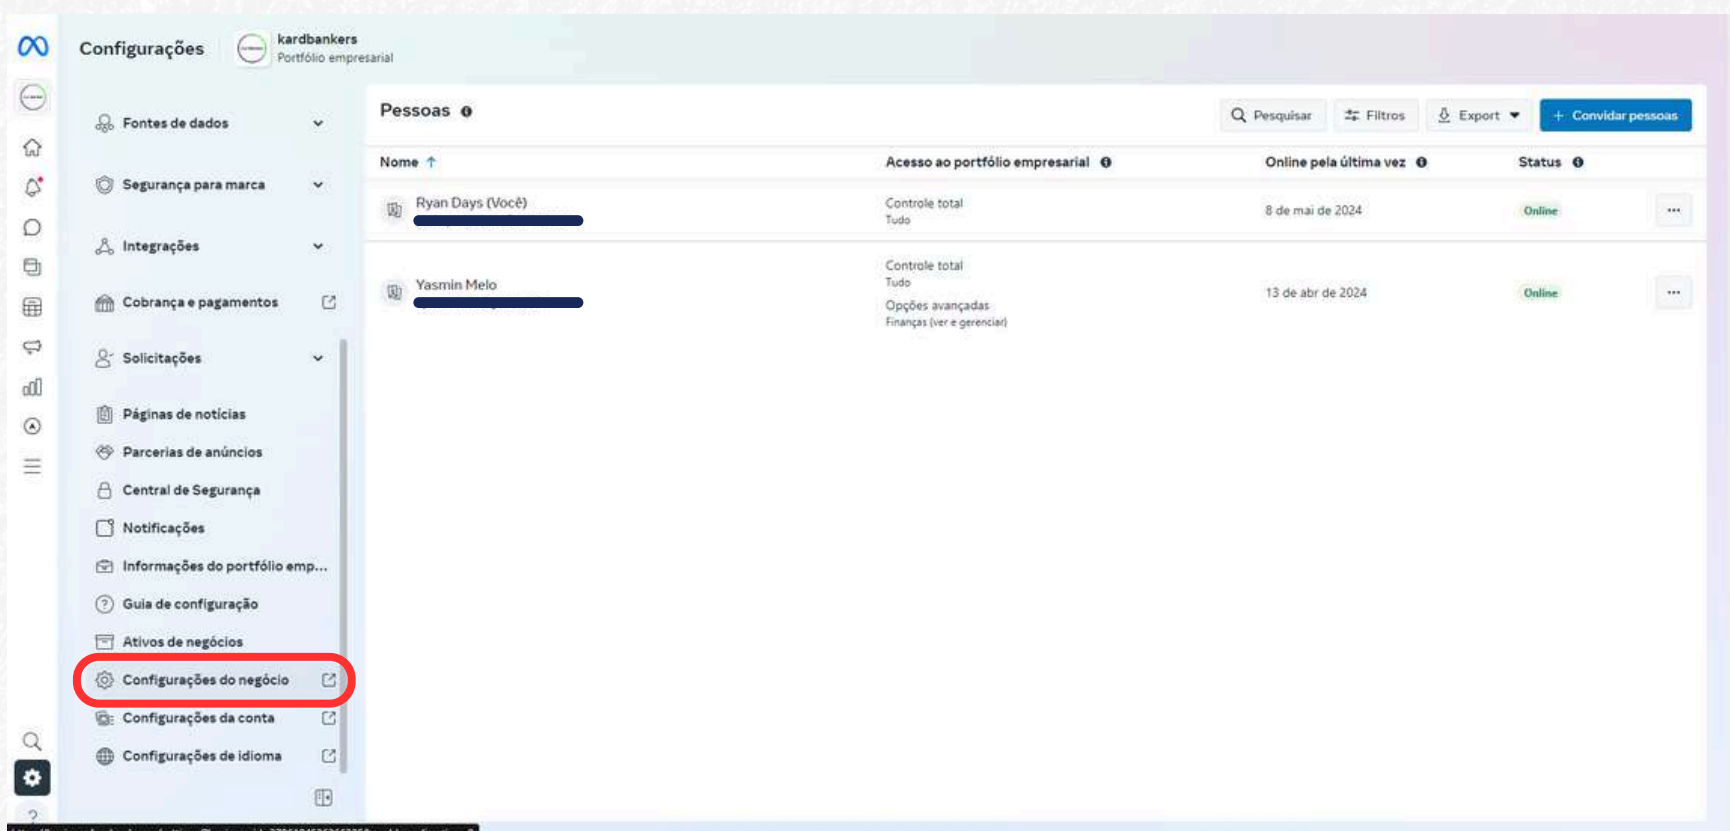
Configurações

kardbankers
Portfólio empresarial

Fontes de dados

Segurança para marca

Integrações

Cobrança e pagamentos

Solicitações

Páginas de notícias

Parcerias de anúncios

Central de Segurança

Notificações

Informações do portfólio emp...

Guia de configuração

Ativos de negócios

Configurações do negócio

Configurações da conta

Configurações de idioma

Pessoas

Pesquisar
Filtros
Export
+ Convidar pessoas

| Nome ↑ | Acesso ao portfólio empresarial | Online pela última vez | Status |
|---|---|---|---|
| Ryan Days (Você) | Controle total<br>Tudo | 8 de mai de 2024 | Online |
| Yasmin Melo | Controle total<br>Tudo<br>Opções avançadas<br>Finanças (ver e gerenciar) | 13 de abr de 2024 | Online |

?